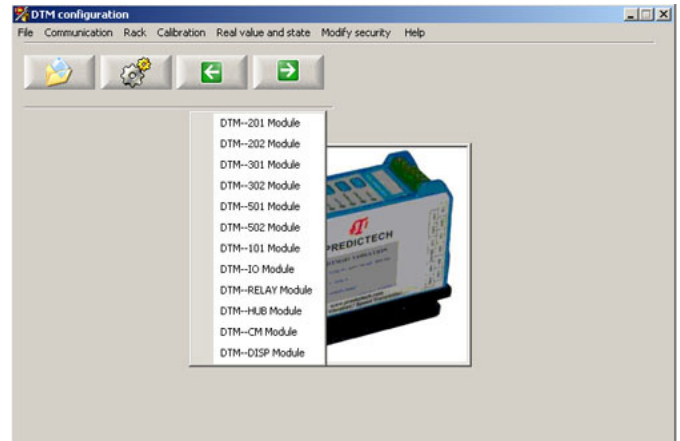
DTM configuration

File Communication Rack Calibration Real value and state Modify security Help

DTM--201 Module
DTM--202 Module
DTM--301 Module
DTM--302 Module
DTM--501 Module
DTM--502 Module
DTM--101 Module
DTM--IO Module
DTM--RELAY Module
DTM--HUB Module
DTM--CM Module
DTM--DISP Module

PREDICTECH